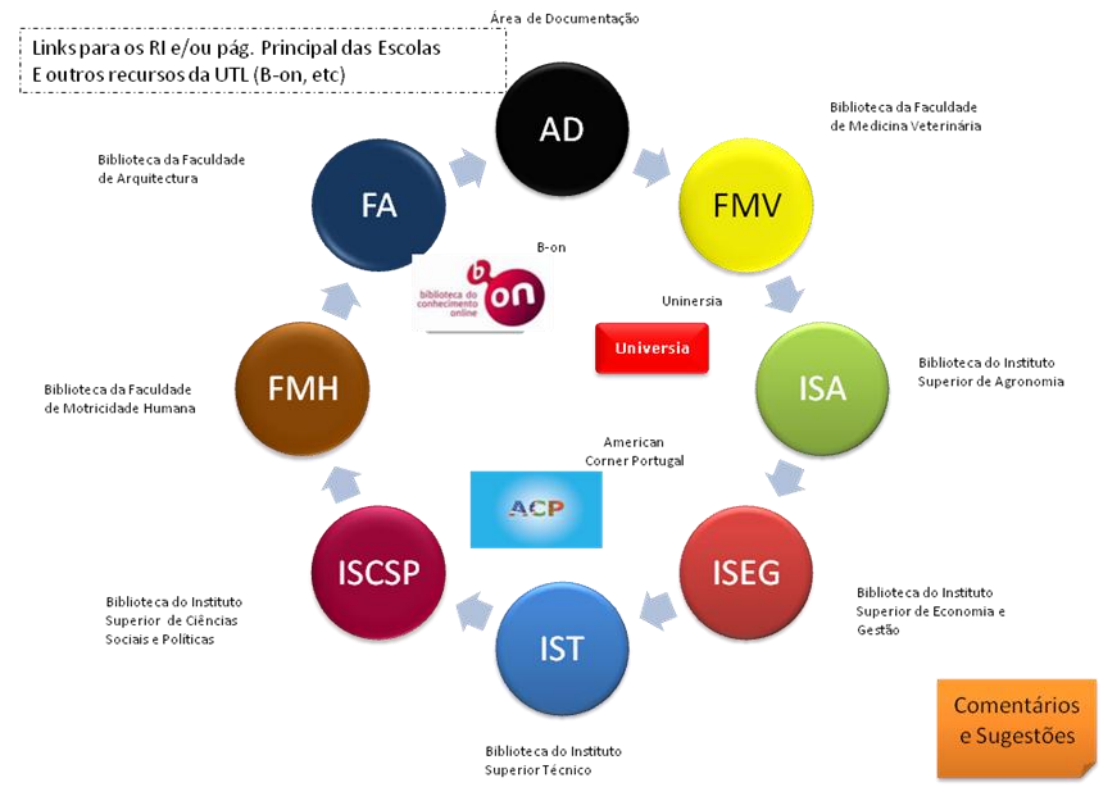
Links para os RI e/ou pág. Principal das Escolas
E outros recursos da UTL (B-on, etc)

Área de Documentação

AD

Biblioteca da Faculdade de Medicina Veterinária

FMV

Biblioteca da Faculdade de Arquitectura

FA

B-on

b on
biblioteca do conhecimento online

Uninersia

Universia

Biblioteca do Instituto Superior de Agronomia

ISA

Biblioteca da Faculdade de Motricidade Humana

FMH

American Corner Portugal

ACP

ISEG

Biblioteca do Instituto Superior de Economia e Gestão

ISCSP

Biblioteca do Instituto Superior de Ciências Sociais e Políticas

IST

Biblioteca do Instituto Superior Técnico

Comentários e Sugestões